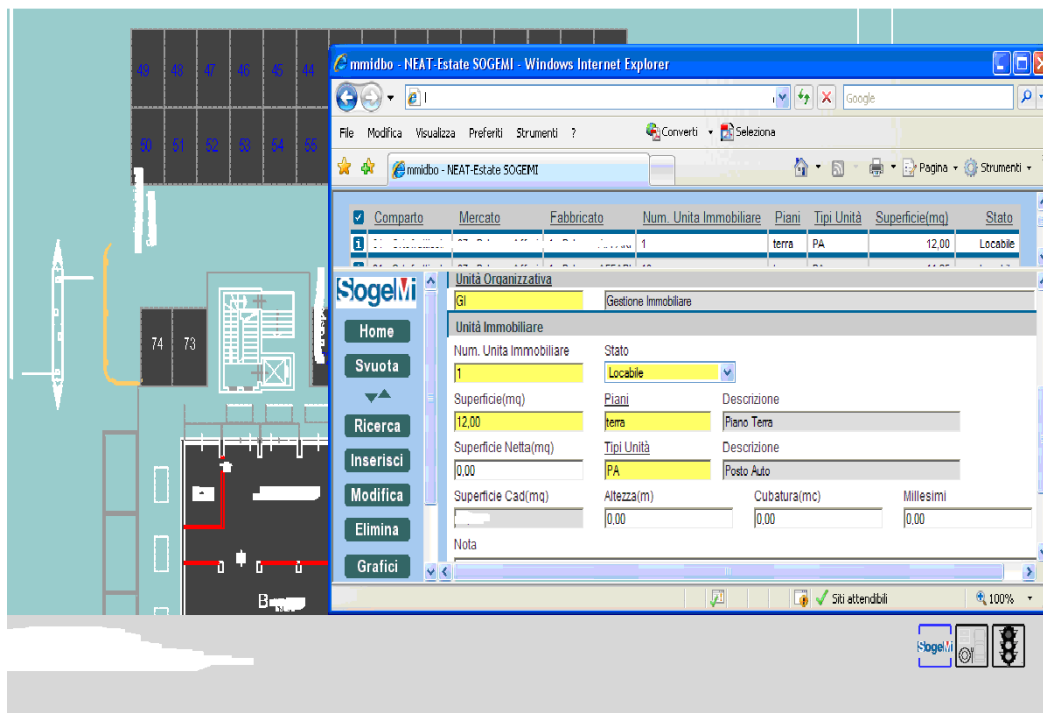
49 48 47 46 45 44

50 51 52 53 54 55

74 73

mmidbo - NEAT-Estate SOGEMI - Windows Internet Explorer

Google

File Modifica Visualizza Preferiti Strumenti ?

Converti Seleziona

mmidbo - NEAT-Estate SOGEMI

Pagina Strumenti

| Comparto | Mercato | Fabbricato | Num. Unita Immobiliare | Piani | Tipi Unità | Superficie(mq) | Stato |
|---|---|---|---|---|---|---|---|
| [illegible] | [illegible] | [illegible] | 1 | terra | PA | 12,00 | Locabile |

SogeMi

Home

Svuota

Ricerca

Inserisci

Modifica

Elimina

Grafici

Unità Organizzativa

GI

Gestione Immobiliare

Unità Immobiliare

Num. Unita Immobiliare

1

Stato

Locabile

Superficie(mq)

12,00

Piani

terra

Descrizione

Piano Terra

Superficie Netta(mq)

0,00

Tipi Unità

PA

Descrizione

Posto Auto

Superficie Cad(mq)

Altezza(m)

0,00

Cubatura(mc)

0,00

Millesimi

0,00

Nota

Siti attendibili

100%

SogeMi